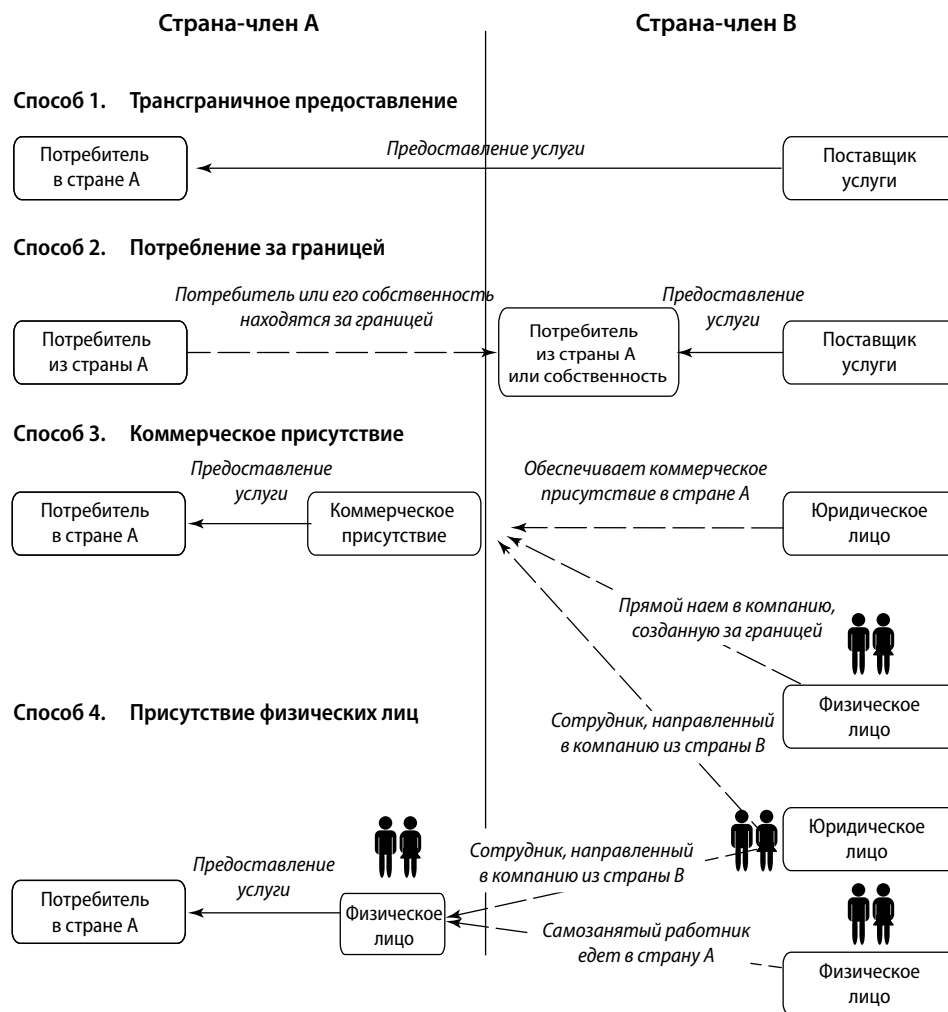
Страна-член А

Страна-член В

Способ 1. Трансграничное предоставление

Потребитель в стране А

Предоставление услуги

Поставщик услуги

Способ 2. Потребление за границей

Потребитель или его собственность находятся за границей

Предоставление услуги

Потребитель из страны А

Потребитель из страны А или собственность

Поставщик услуги

Способ 3. Коммерческое присутствие

Предоставление услуги

Обеспечивает коммерческое присутствие в стране А

Потребитель в стране А

Коммерческое присутствие

Юридическое лицо

Прямой наем в компанию, созданную за границей

Способ 4. Присутствие физических лиц

Физическое лицо

Сотрудник, направленный в компанию из страны В

Юридическое лицо

Предоставление услуги

Сотрудник, направленный в компанию из страны В

Потребитель в стране А

Физическое лицо

Самозанятый работник едет в страну А

Физическое лицо